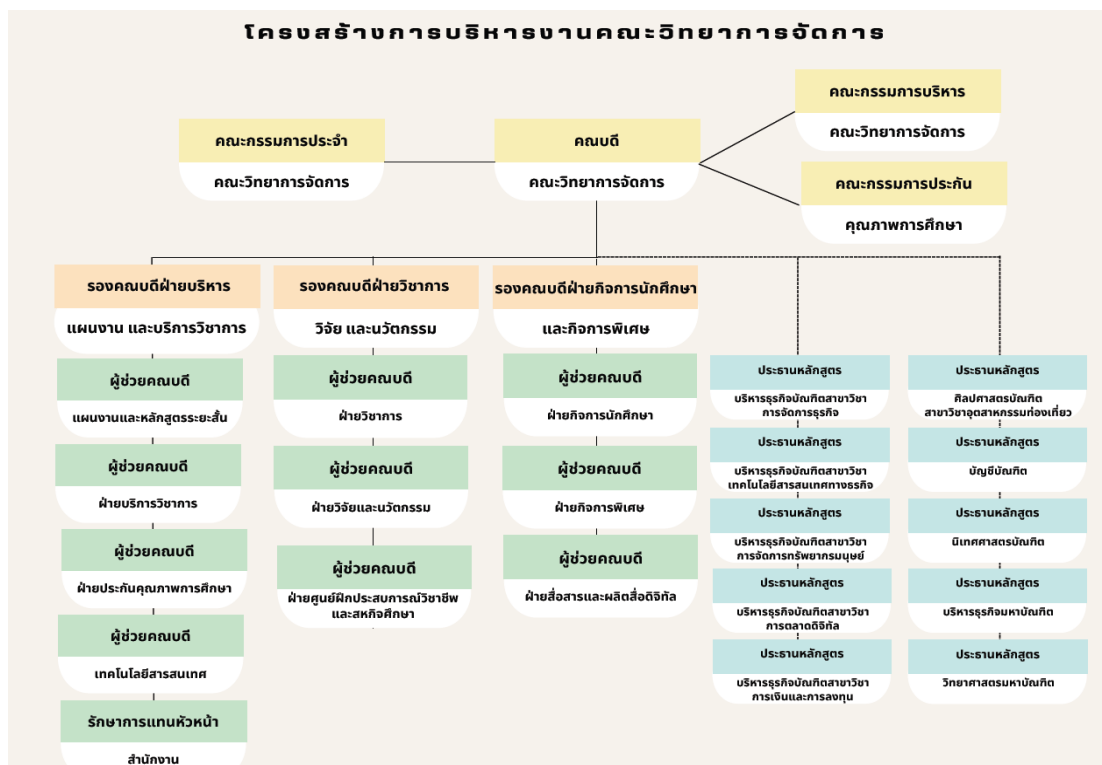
โครงสร้างการบริหารงานคณะวิทยาการจัดการ

คณะกรรมการประจำ
คณะวิทยาการจัดการ

คณบดี
คณะวิทยาการจัดการ

คณะกรรมการบริหาร
คณะวิทยาการจัดการ

คณะกรรมการประกัน
คุณภาพการศึกษา

รองคณบดีฝ่ายบริหาร
แผนงาน และบริการวิชาการ

ผู้ช่วยคณบดี
แผนงานและหลักสูตรระยะสั้น

ผู้ช่วยคณบดี
ฝ่ายบริการวิชาการ

ผู้ช่วยคณบดี
ฝ่ายประกันคุณภาพการศึกษา

ผู้ช่วยคณบดี
เทคโนโลยีสารสนเทศ

รักษาการแทนหัวหน้า
สำนักงาน

รองคณบดีฝ่ายวิชาการ
วิจัย และนวัตกรรม

ผู้ช่วยคณบดี
ฝ่ายวิชาการ

ผู้ช่วยคณบดี
ฝ่ายวิจัยและนวัตกรรม

ผู้ช่วยคณบดี
ฝ่ายศูนย์ฝึกประสบการณ์วิชาชีพและสหกิจศึกษา

รองคณบดีฝ่ายกิจการนักศึกษา
และกิจการพิเศษ

ผู้ช่วยคณบดี
ฝ่ายกิจการนักศึกษา

ผู้ช่วยคณบดี
ฝ่ายกิจการพิเศษ

ผู้ช่วยคณบดี
ฝ่ายสื่อสารและผลิตสื่อดิจิทัล

ประธานหลักสูตร
บริหารธุรกิจบัณฑิตสาขาวิชาการจัดการธุรกิจ

ประธานหลักสูตร
บริหารธุรกิจบัณฑิตสาขาวิชาเทคโนโลยีสารสนเทศทางธุรกิจ

ประธานหลักสูตร
บริหารธุรกิจบัณฑิตสาขาวิชาการจัดการทรัพยากรมนุษย์

ประธานหลักสูตร
บริหารธุรกิจบัณฑิตสาขาวิชาการตลาดดิจิทัล

ประธานหลักสูตร
บริหารธุรกิจบัณฑิตสาขาวิชาการเงินและการลงทุน

ประธานหลักสูตร
ศิลปศาสตรบัณฑิตสาขาวิชาอุตสาหกรรมท่องเที่ยว

ประธานหลักสูตร
บัญชีบัณฑิต

ประธานหลักสูตร
นิเทศศาสตรบัณฑิต

ประธานหลักสูตร
บริหารธุรกิจมหาบัณฑิต

ประธานหลักสูตร
วิทยาศาสตรมหาบัณฑิต